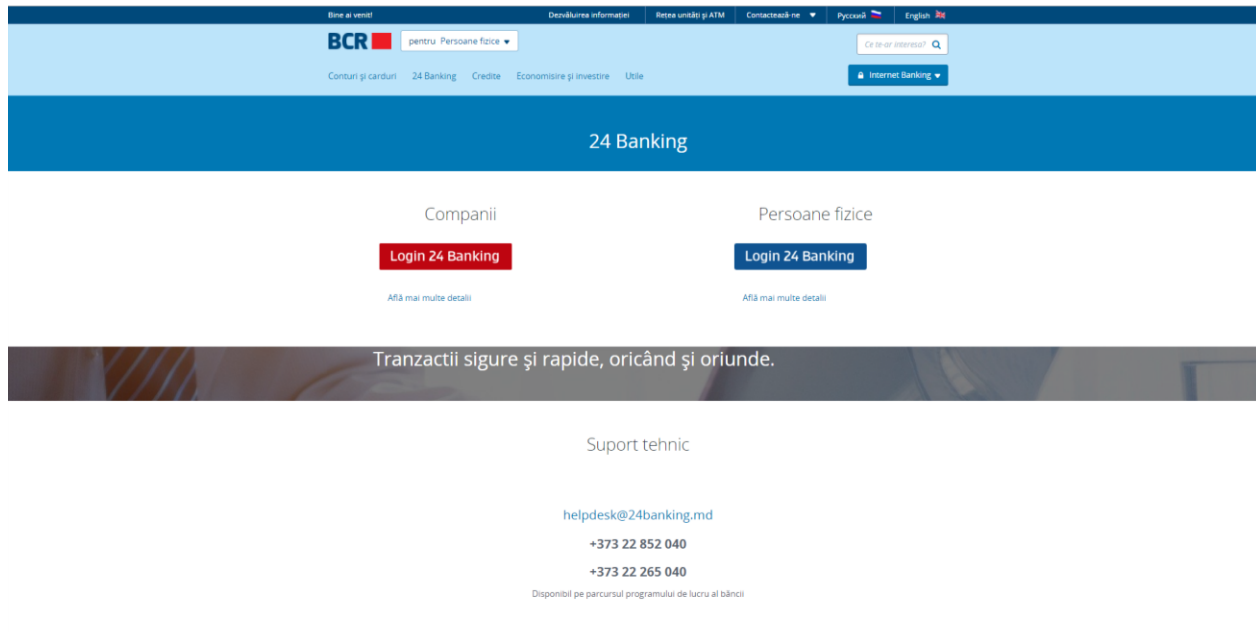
Bine ai venit!
Dezvăluirea informației
Rețea unități și ATM
Contactează-ne
Русский
English

BCR
pentru Persoane fizice
Ce te-ar interesa?
Conturi și carduri
24 Banking
Credite
Economisire și investire
Utile
Internet Banking

24 Banking

Companii
Login 24 Banking
Află mai multe detalii

Persoane fizice
Login 24 Banking
Află mai multe detalii

Tranzactii sigure şi rapide, oricând şi oriunde.

Suport tehnic

helpdesk@24banking.md
+373 22 852 040
+373 22 265 040
Disponibil pe parcursul programului de lucru al băncii